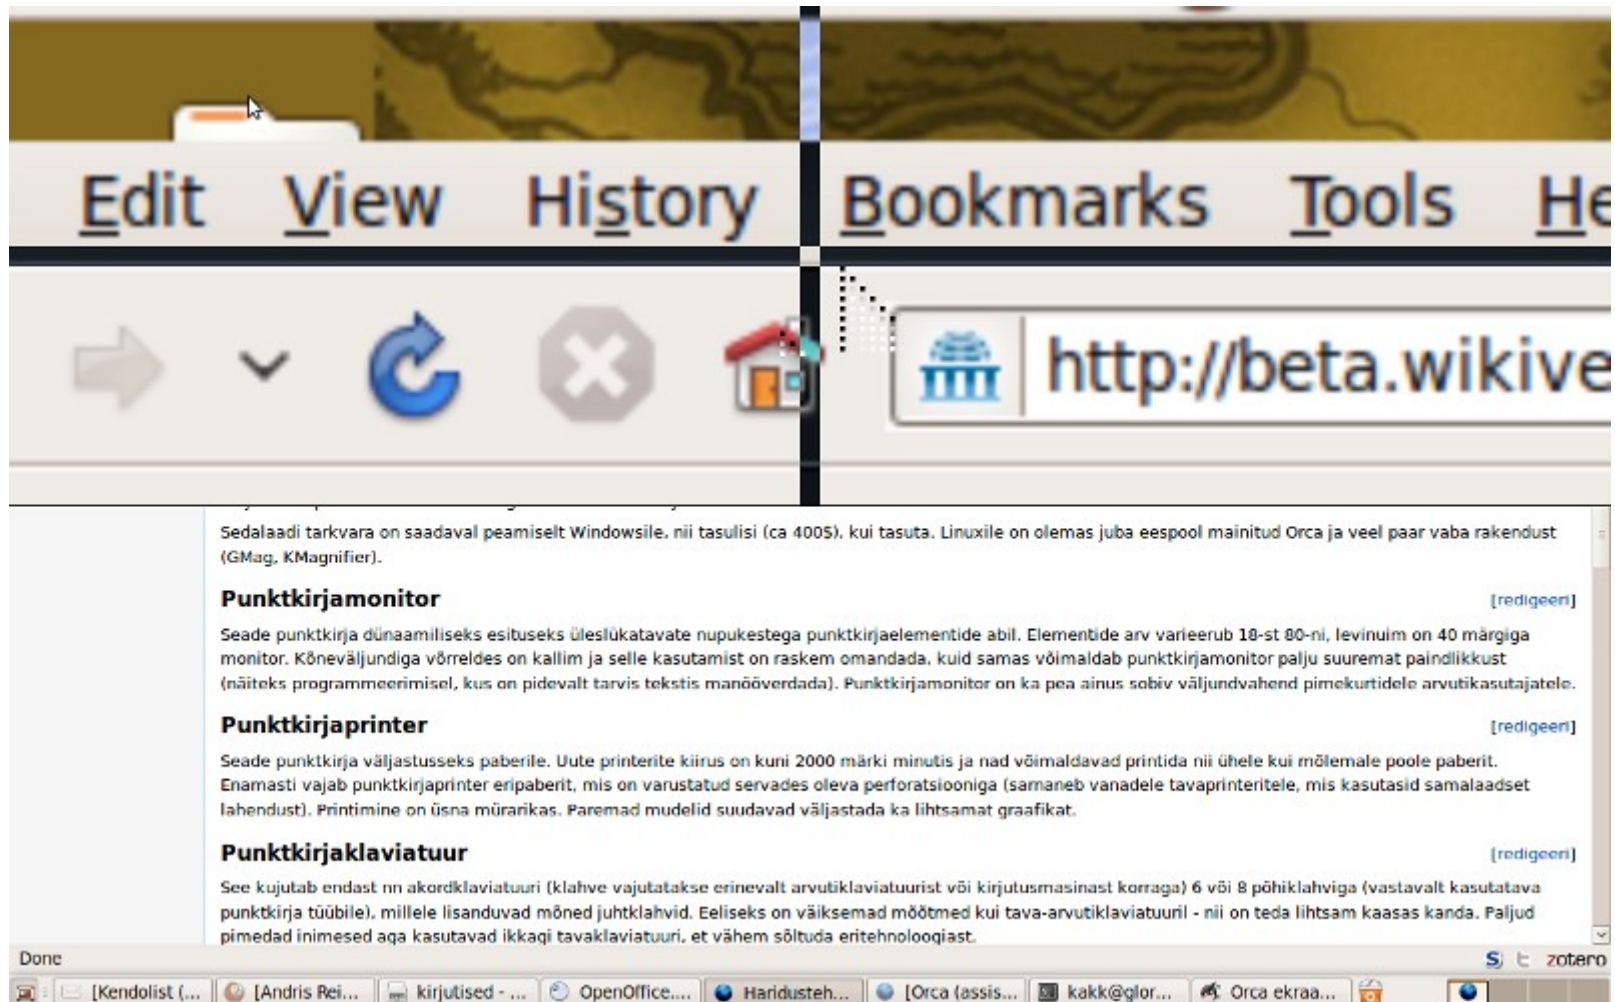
Edit View History Bookmarks Tools He

http://beta.wikive

Sedalaadi tarkvara on saadaval peamiselt Windowsile, nii tasulisi (ca 400$), kui tasuta. Linuxile on olemas juba eespool mainitud Orca ja veel paar vaba rakendust (GMag, KMagnifier).

Punktkirjamonitor [redigeeri]

Seade punktkirja dünaamiliseks esituseks üleslükatavate nupukestega punktkirjaelementide abil. Elementide arv varieerub 18-st 80-ni, levinuim on 40 märgiga monitor. Kõneväljundiga võrreldes on kallim ja selle kasutamist on raskem omandada, kuid samas võimaldab punktkirjamonitor palju suuremat paindlikkust (näiteks programmeerimisel, kus on pidevalt tarvis tekstis manööverdada). Punktkirjamonitor on ka pea ainus sobiv väljundvahend pimekurtidele arvutikasutajatele.

Punktkirjaprinter [redigeeri]

Seade punktkirja väljastusseks paberile. Uute printerite kiirus on kuni 2000 märki minutis ja nad võimaldavad printida nii ühele kui mõlemale poole paberit. Enamasti vajab punktkirjaprinter eripaberit, mis on varustatud servades oleva perforatsiooniga (sarnaneb vanadele tavaprinteritele, mis kasutasid samalaadset lahendust). Printimine on üsna mürarikas. Paremad mudelid suudavad väljastada ka lihtsamat graafikat.

Punktkirjaklaviatuur [redigeeri]

See kujutab endast nn akordklaviatuuri (klahve vajutatakse erinevalt arvutiklaviatuurist või kirjutusmasinast korraga) 6 või 8 põhiklahviga (vastavalt kasutatava punktkirja tüübile), millele lisanduvad mõned juhtklahvid. Eeliseks on väiksemad mõõtmed kui tava-arvutiklaviatuuril - nii on teda lihtsam kaasas kanda. Paljud pimedad inimesed aga kasutavad ikkagi tavaklaviatuuri, et vähem sõltuda eritehnoloogiast.

Done zotero

[Kendolist (... [Andris Rei... kirjutised - ... OpenOffice.... Haridusteh... [Orca (assis... kakk@glor... Orca ekraa...